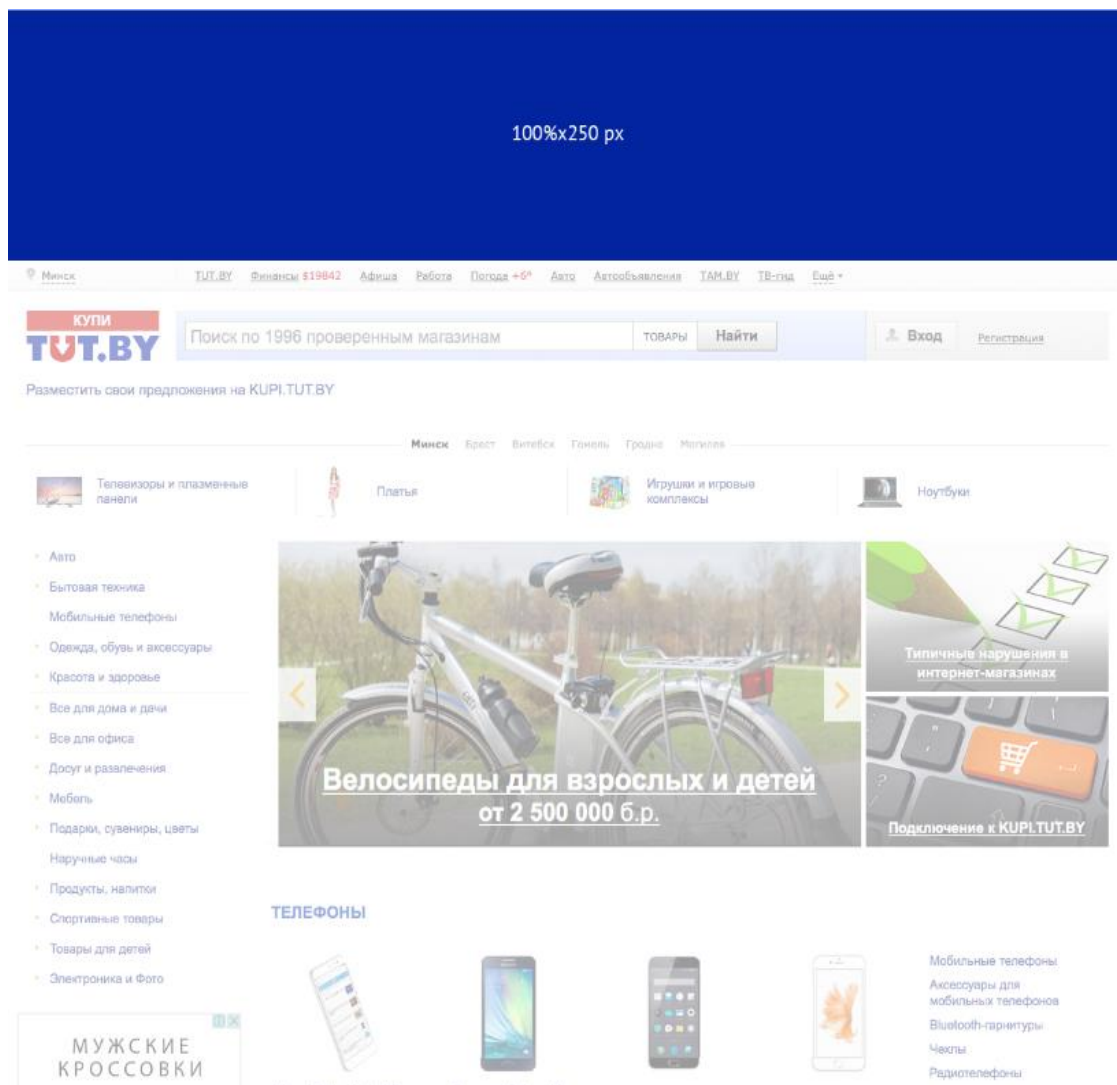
100%x250 px

Минск TUT.BY Финансы $19842 Афиша Работа Погода +6° Авто Автообъявления TAM.BY ТВ-гид Ещё

КУПИ TUT.BY

Поиск по 1996 проверенным магазинам ТОВАРЫ Найти

Вход Регистрация

Разместить свои предложения на KUPI.TUT.BY

Минск Брест Витебск Гомель Гродно Могилев

Телевизоры и плазменные панели

Платья

Игрушки и игровые комплексы

Ноутбуки

Авто
Бытовая техника
Мобильные телефоны
Одежда, обувь и аксессуары
Красота и здоровье
Все для дома и дачи
Все для офиса
Досуг и развлечения
Мебель
Подарки, сувениры, цветы
Наручные часы
Продукты, напитки
Спортивные товары
Товары для детей
Электроника и Фото

Велосипеды для взрослых и детей
от 2 500 000 б.р.

Типичные нарушения в интернет-магазинах

Подключение к KUPI.TUT.BY

ТЕЛЕФОНЫ

Мобильные телефоны
Аксессуары для мобильных телефонов
Bluetooth-гарнитуры
Чехлы
Радиотелефоны

МУЖСКИЕ КРОССОВКИ